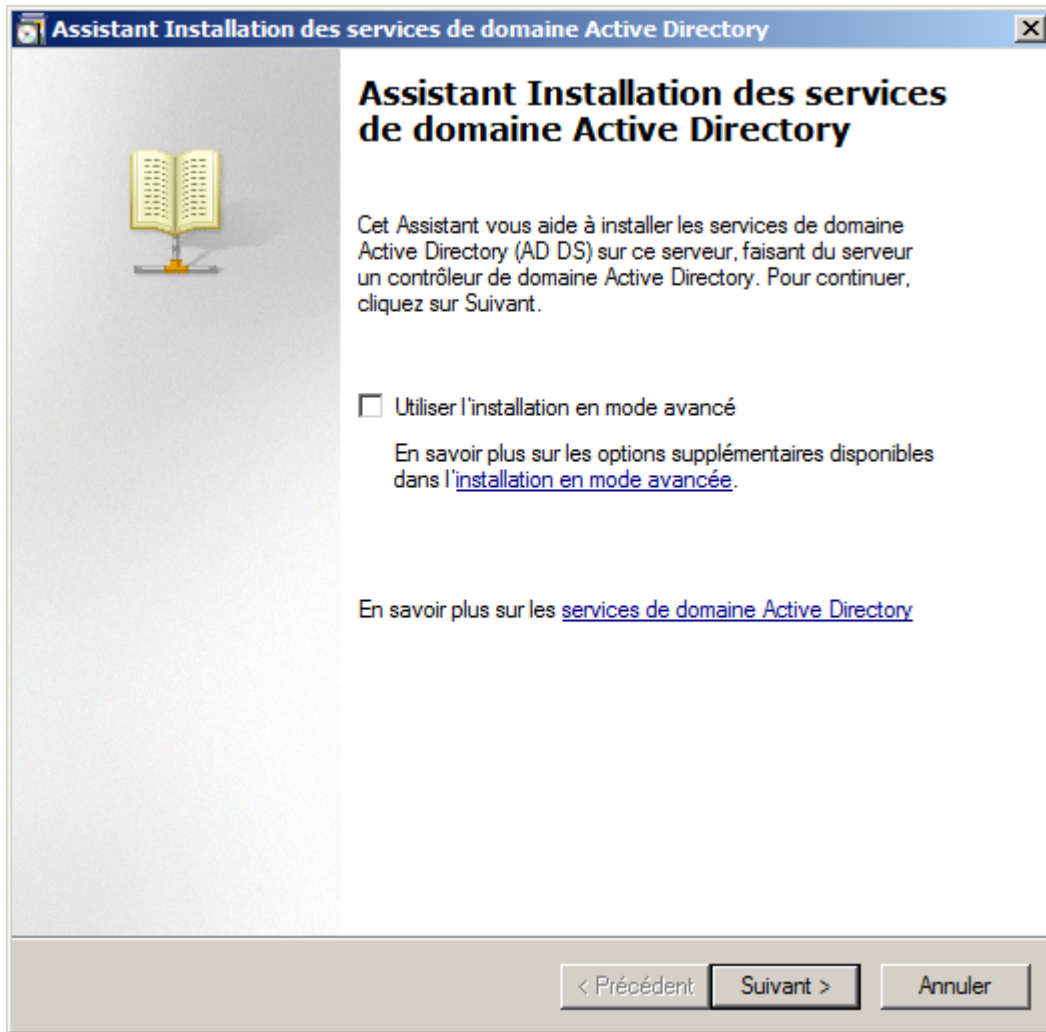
Assistant Installation des services de domaine Active Directory

Assistant Installation des services de domaine Active Directory

Cet Assistant vous aide à installer les services de domaine Active Directory (AD DS) sur ce serveur, faisant du serveur un contrôleur de domaine Active Directory. Pour continuer, cliquez sur Suivant.

Utiliser l'installation en mode avancé

En savoir plus sur les options supplémentaires disponibles dans l'installation en mode avancée.

En savoir plus sur les services de domaine Active Directory

< Précédent
Suivant >
Annuler